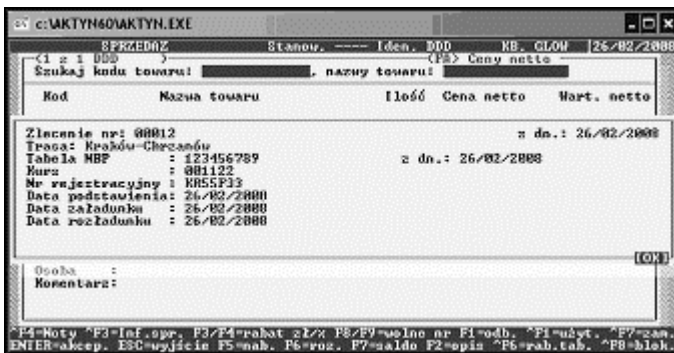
c:\AKTYN60\AKTYN.EXE

SPRZEDAZ Stanow. ----- Iden. DDD KB. GLOW 26/02/2008
(1 z 1 DDD (F8) Ceny netto
Szukaj kodu towaru: , nazwy towaru:

Kod Nazwa towaru Ilość Cena netto Wart. netto

Zlecenie nr: 00012 z dn.: 26/02/2008
Trasa: Kraków-Chrzanów
Tabela NBP : 123456789 z dn.: 26/02/2008
Kurs : 001122
Nr rejestracyjny : KRS5P33
Data podstawienia: 26/02/2008
Data załadunku : 26/02/2008
Data rozładunku : 26/02/2008

[OK]

Osoba :
Komentarz:

^F4=Noty ^F3=Inf.spr. F3/F4=rabat zł/% F8/F9=wolne nr F1=odb. ^F1=użyt. ^F7=zam.
ENTER=akcep. ESC=wyjście F5=nab. F6=roz. F7=saldo F2=opis ^F6=rab.tab. ^F8=blok.